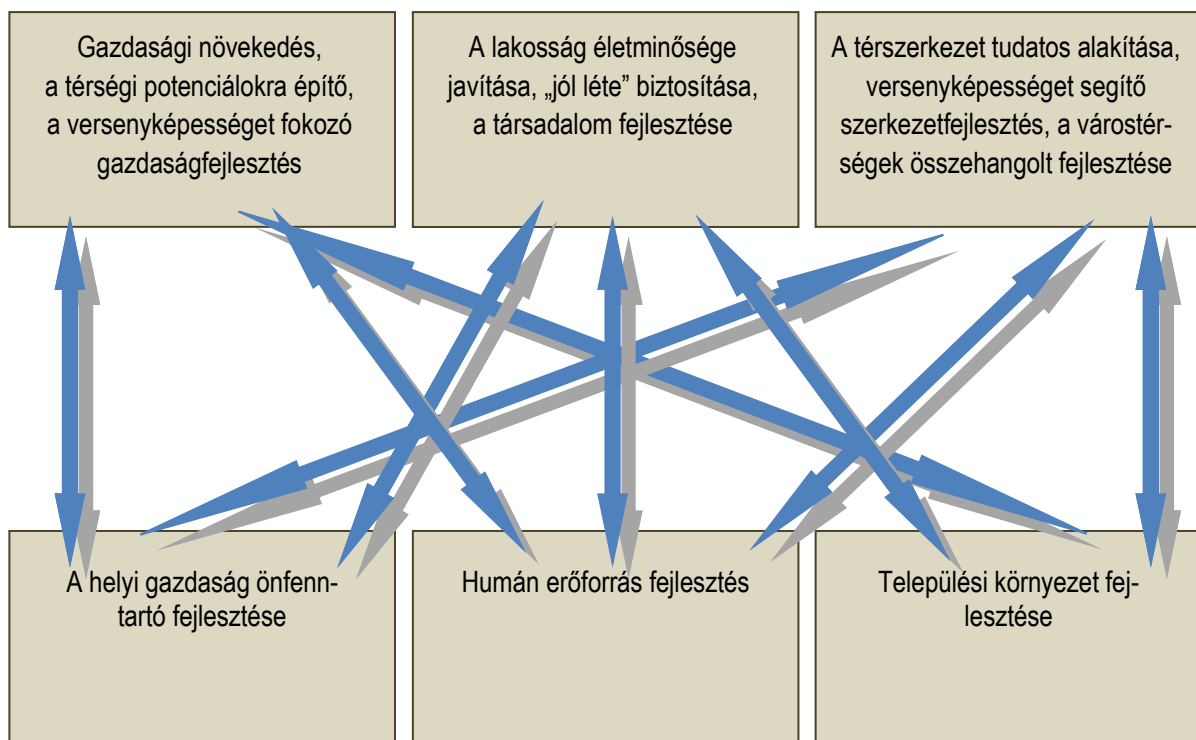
Gazdasági növekedés, a térségi potenciálokra építő, a versenyképességet fokozó gazdaságfejlesztés

A lakosság életminősége javítása, „jól léte” biztosítása, a társadalom fejlesztése

A térszerkezet tudatos alakítása, versenyképességet segítő szerkezetfejlesztés, a várostérségek összehangolt fejlesztése

A helyi gazdaság önfenntartó fejlesztése

Humán erőforrás fejlesztés

Települési környezet fejlesztése